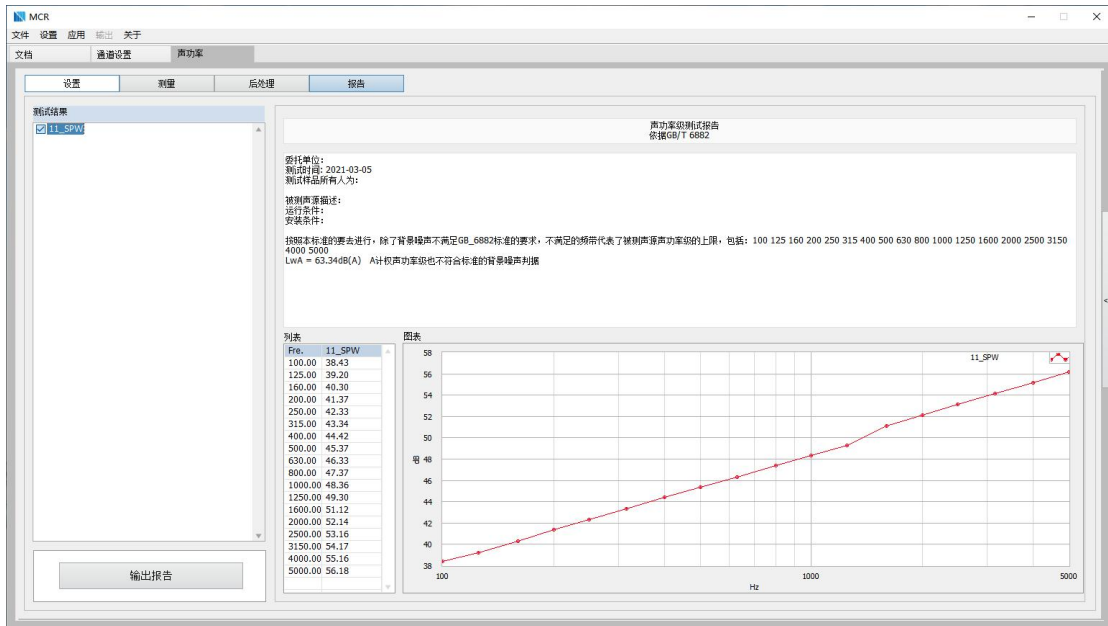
MCR
文件 设置 应用 输出 关于
文档 通道设置 声功率
设置 测量 后处理 报告
测试结果
11_SPW

输出报告

声功率级测试报告
依据GB/T 6882

委托单位:
测试时间: 2021-03-05
测试样品所有人为:

被测声源描述:
运行条件:
安装条件:

按照本标准的要去进行，除了背景噪声不满足GB_6882标准的要求，不满足的频带代表了被测声源声功率级的上限，包括：100 125 160 200 250 315 400 500 630 800 1000 1250 1600 2000 2500 3150 4000 5000
LwA = 63.34dB(A) A计权声功率级也不符合标准的背景噪声判据

列表

| Fre. | 11_SPW |
|---|---|
| 100.00 | 38.43 |
| 125.00 | 39.20 |
| 160.00 | 40.30 |
| 200.00 | 41.37 |
| 250.00 | 42.33 |
| 315.00 | 43.34 |
| 400.00 | 44.42 |
| 500.00 | 45.37 |
| 630.00 | 46.33 |
| 800.00 | 47.37 |
| 1000.00 | 48.36 |
| 1250.00 | 49.30 |
| 1600.00 | 51.12 |
| 2000.00 | 52.14 |
| 2500.00 | 53.16 |
| 3150.00 | 54.17 |
| 4000.00 | 55.16 |
| 5000.00 | 56.18 |

图表
11_SPW
58
56
54
52
50
dB 48
46
44
42
40
38
100
1000
5000
Hz